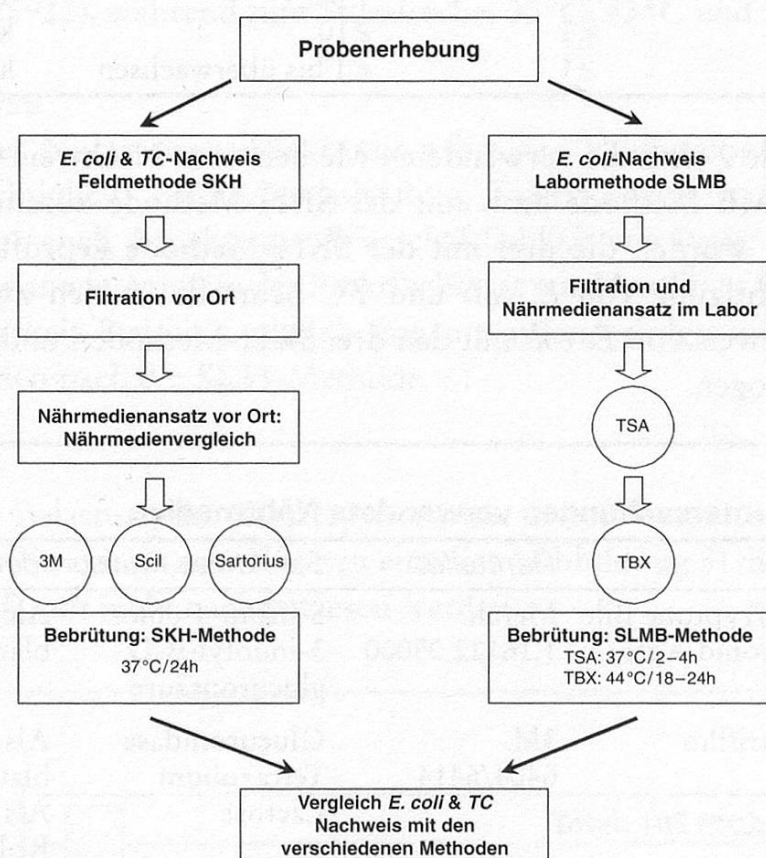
Probenerhebung

*E. coli* & *TC*-Nachweis
Feldmethode SKH

Filtration vor Ort

Nährmedienansatz vor Ort:
Nährmedienvergleich

3M

Scil

Sartorius

Bebrütung: SKH-Methode
37°C/24h

*E. coli*-Nachweis
Labormethode SLMB

Filtration und
Nährmedienansatz im Labor

TSA

TBX

Bebrütung: SLMB-Methode
TSA: 37°C/2–4h
TBX: 44°C/18–24h

Vergleich *E. coli* & *TC*
Nachweis mit den
verschiedenen Methoden